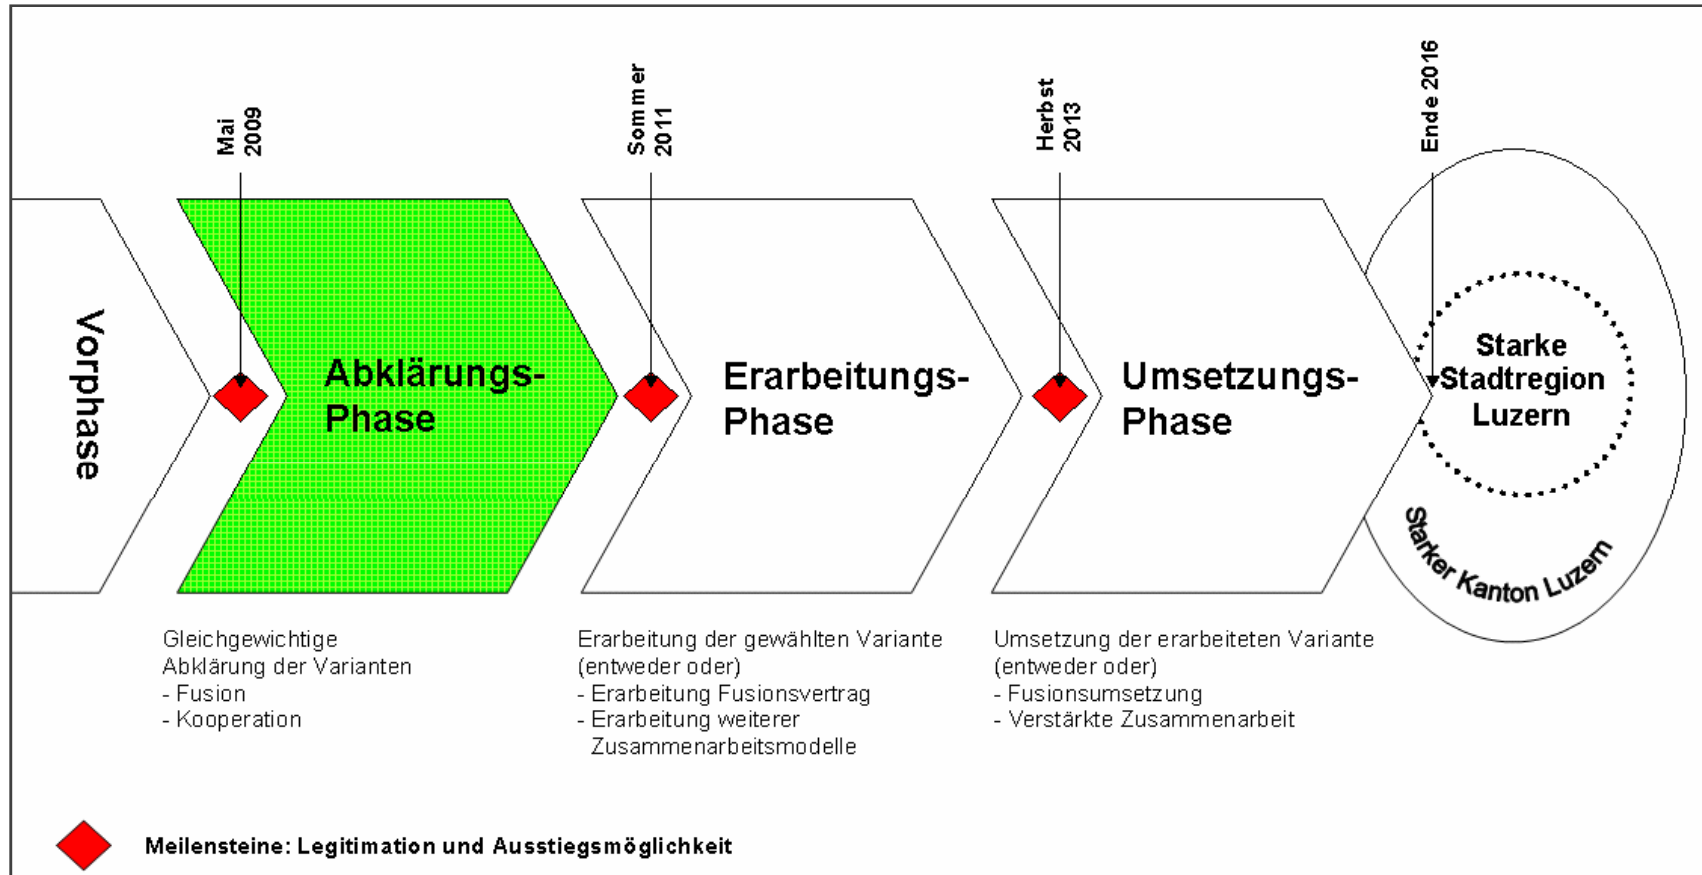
Mai 2009

Sommer 2011

Herbst 2013

Ende 2016

Vorphase

Abklärungs-Phase

Erarbeitungs-Phase

Umsetzungs-Phase

Starke Stadtregion Luzern

Starker Kanton Luzern

Gleichgewichtige Abklärung der Varianten
- Fusion
- Kooperation

Erarbeitung der gewählten Variante (entweder oder)
- Erarbeitung Fusionsvertrag
- Erarbeitung weiterer Zusammenarbeitsmodelle

Umsetzung der erarbeiteten Variante (entweder oder)
- Fusionsumsetzung
- Verstärkte Zusammenarbeit

Meilensteine: Legitimation und Ausstiegsmöglichkeit